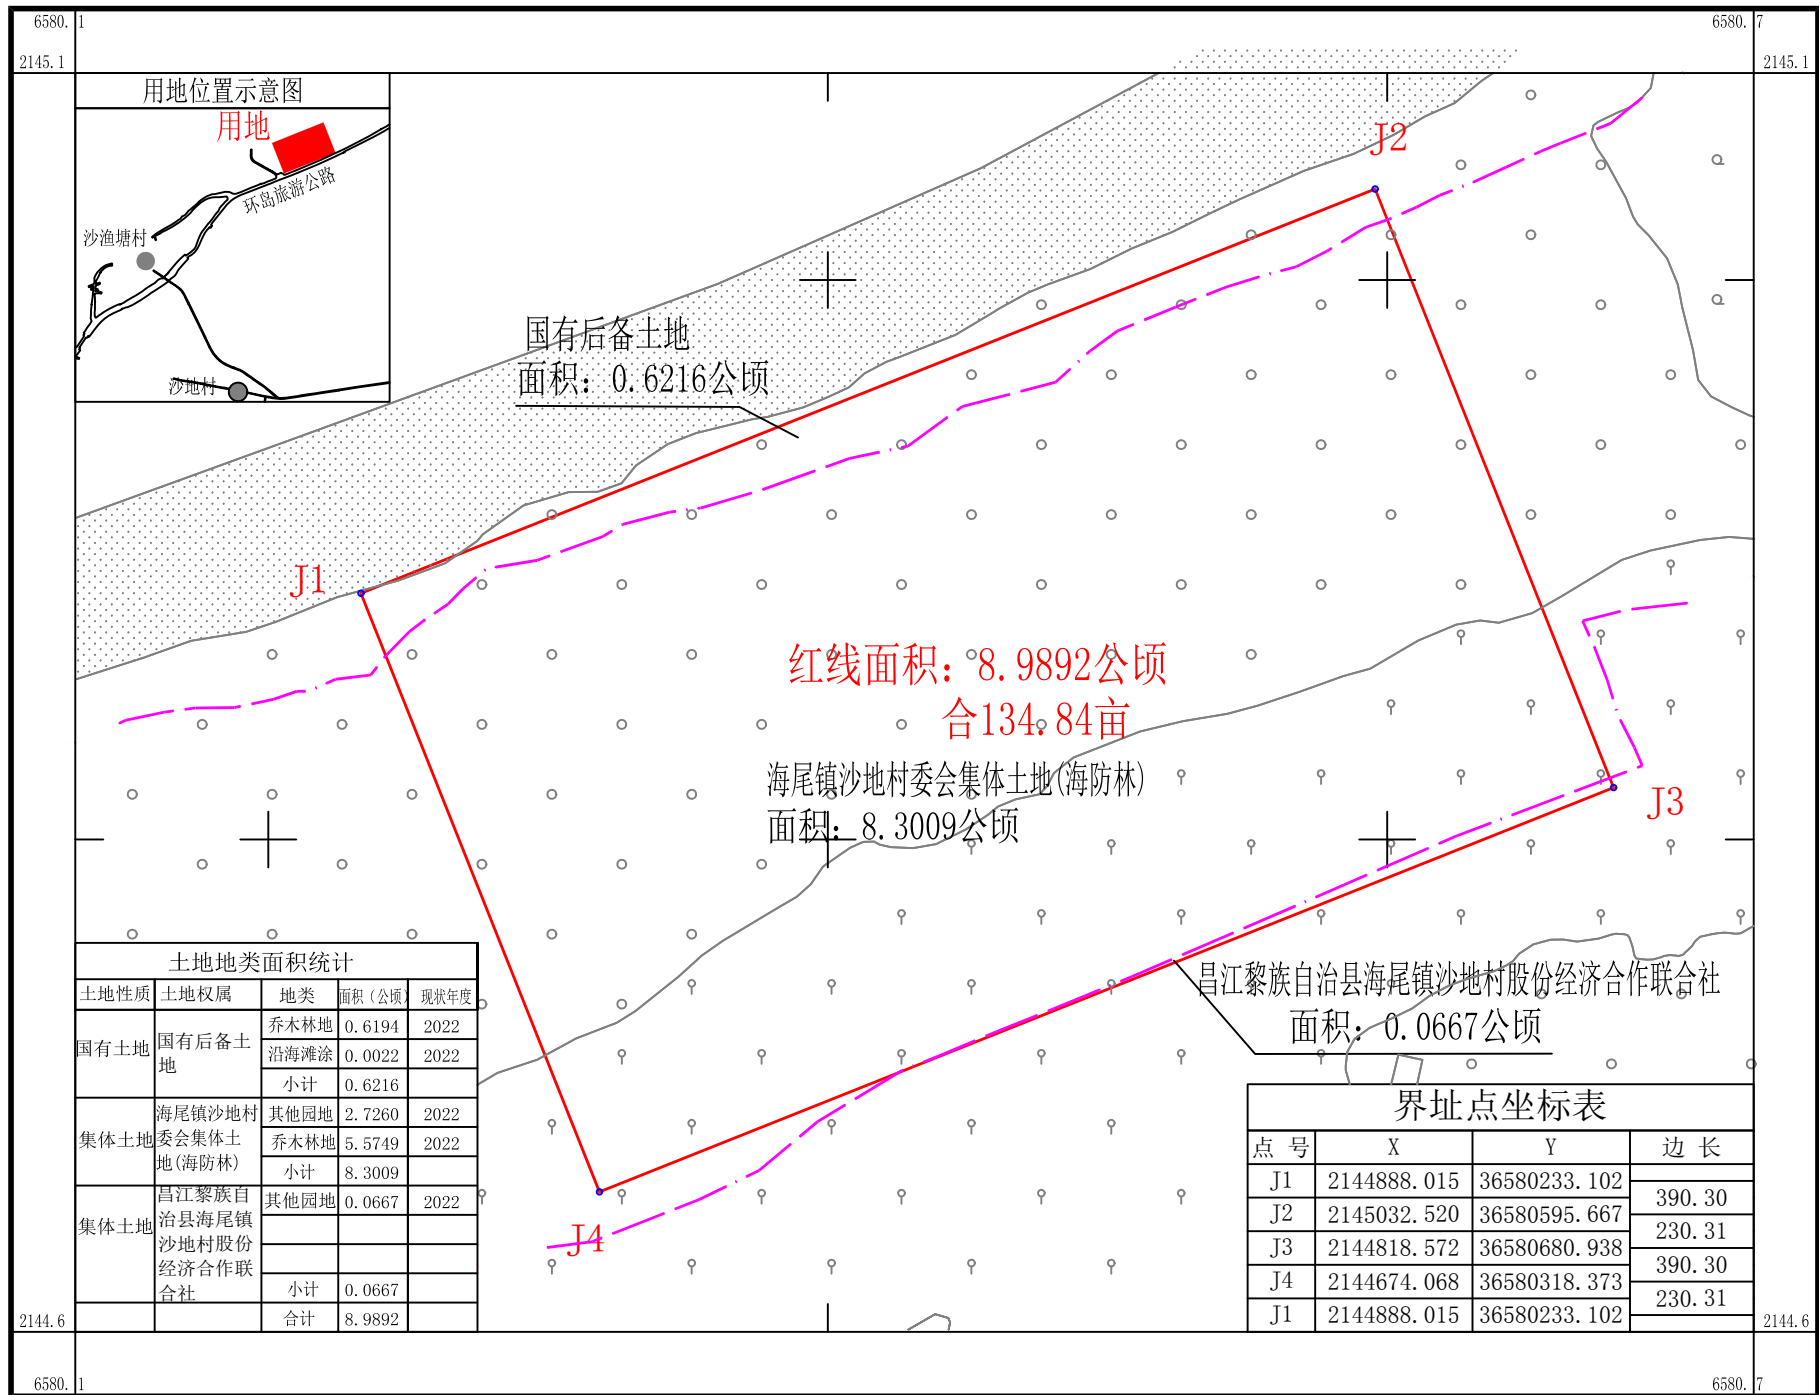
6580.1
2145.1
6580.7
2145.1

用地位置示意图
用地
环岛旅游公路
沙渔塘村
沙地村

J2
国有后备土地
面积：0.6216公顷
J1
红线面积：8.9892公顷
合134.84亩
海尾镇沙地村委会集体土地(海防林)
面积：8.3009公顷
J3
昌江黎族自治县海尾镇沙地村股份经济合作联合社
面积：0.0667公顷
J4

土地地类面积统计

| 土地性质 | 土地权属 | 地类 | 面积（公顷） | 现状年度 |
|---|---|---|---|---|
| 国有土地 | 国有后备土地 | 乔木林地 | 0.6194 | 2022 |
| | | 沿海滩涂 | 0.0022 | 2022 |
| | | 小计 | 0.6216 | |
| 集体土地 | 海尾镇沙地村委会集体土地(海防林) | 其他园地 | 2.7260 | 2022 |
| | | 乔木林地 | 5.5749 | 2022 |
| | | 小计 | 8.3009 | |
| 集体土地 | 昌江黎族自治县海尾镇沙地村股份经济合作联合社 | 其他园地 | 0.0667 | 2022 |
| | | | | |
| | | | | |
| | | 小计 | 0.0667 | |
| | | 合计 | 8.9892 | |

界址点坐标表

| 点 号 | X | Y | 边 长 |
|---|---|---|---|
| J1 | 2144888.015 | 36580233.102 | |
| | | | 390.30 |
| J2 | 2145032.520 | 36580595.667 | |
| | | | 230.31 |
| J3 | 2144818.572 | 36580680.938 | |
| | | | 390.30 |
| J4 | 2144674.068 | 36580318.373 | |
| | | | 230.31 |
| J1 | 2144888.015 | 36580233.102 | |

2144.6
2144.6
6580.1
6580.7